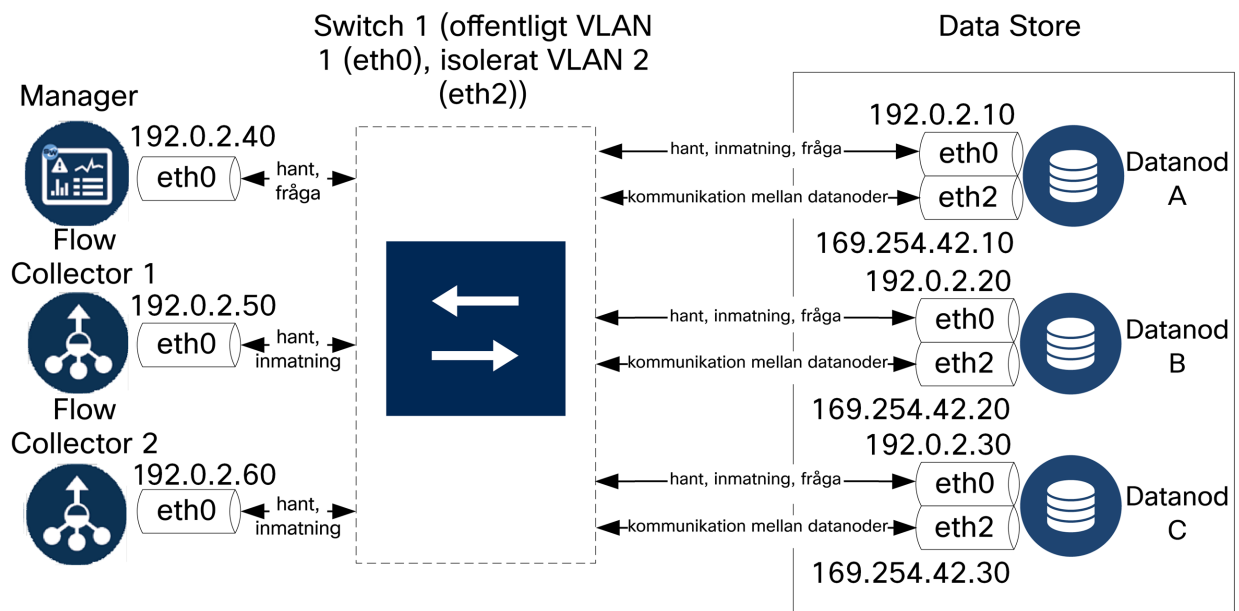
Switch 1 (offentligt VLAN 1 (eth0), isolerat VLAN 2 (eth2))

Data Store

Manager

192.0.2.40

eth0

hant, fråga

Flow Collector 1

192.0.2.50

eth0

hant, inmatning

Flow Collector 2

192.0.2.60

eth0

hant, inmatning

192.0.2.10

hant, inmatning, fråga

eth0

kommunikation mellan datanoder

eth2

Datanod A

169.254.42.10

192.0.2.20

hant, inmatning, fråga

eth0

kommunikation mellan datanoder

eth2

Datanod B

169.254.42.20

192.0.2.30

hant, inmatning, fråga

eth0

kommunikation mellan datanoder

eth2

Datanod C

169.254.42.30